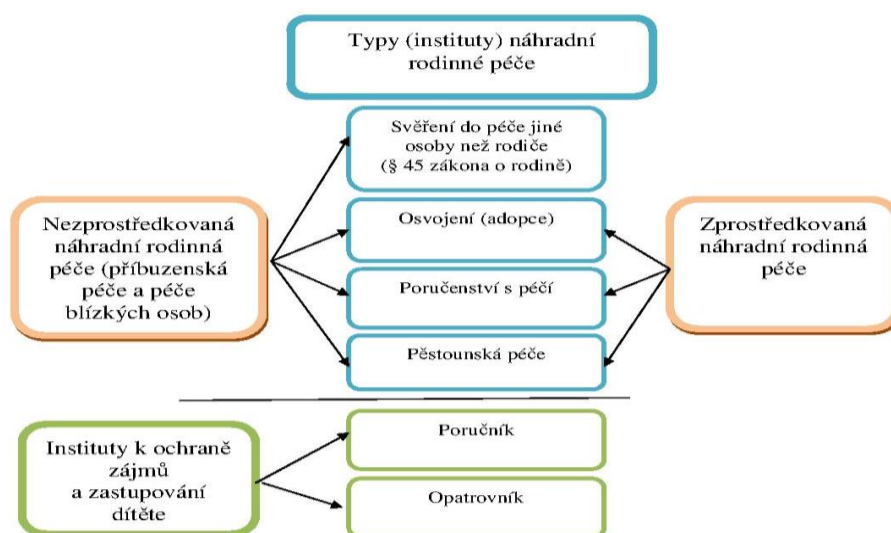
Typy (instituty) náhradní rodinné péče

Svěření do péče jiné osoby než rodiče (§ 45 zákona o rodině)

Osvojení (adopce)

Poručenství s péčí

Pěstounská péče

Nezprostředkovaná náhradní rodinná péče (příbuzenská péče a péče blízkých osob)

Zprostředkovaná náhradní rodinná péče

Instituty k ochraně zájmů a zastupování dítěte

Poručník

Opatrovník